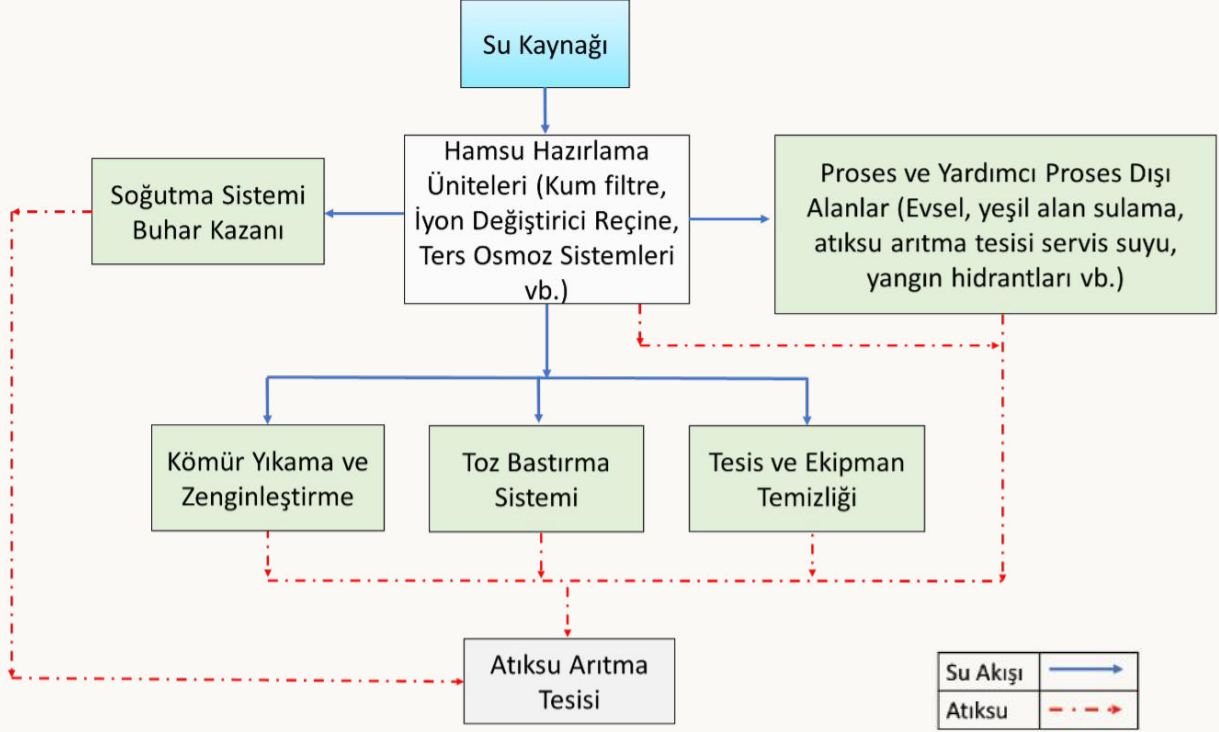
Su Kaynağı

Hamsu Hazırlama Üniteleri (Kum filtre, İyon Değiştirici Reçine, Ters Osmoz Sistemleri vb.)

Soğutma Sistemi Buhar Kazanı

Proses ve Yardımcı Proses Dışı Alanlar (Evsel, yeşil alan sulama, atıksu arıtma tesisi servis suyu, yangın hidrantları vb.)

Kömür Yıkama ve Zenginleştirme

Toz Bastırma Sistemi

Tesis ve Ekipman Temizliği

Atıksu Arıtma Tesisi

| Su Akışı | |
|---|---|
| Atıksu | |